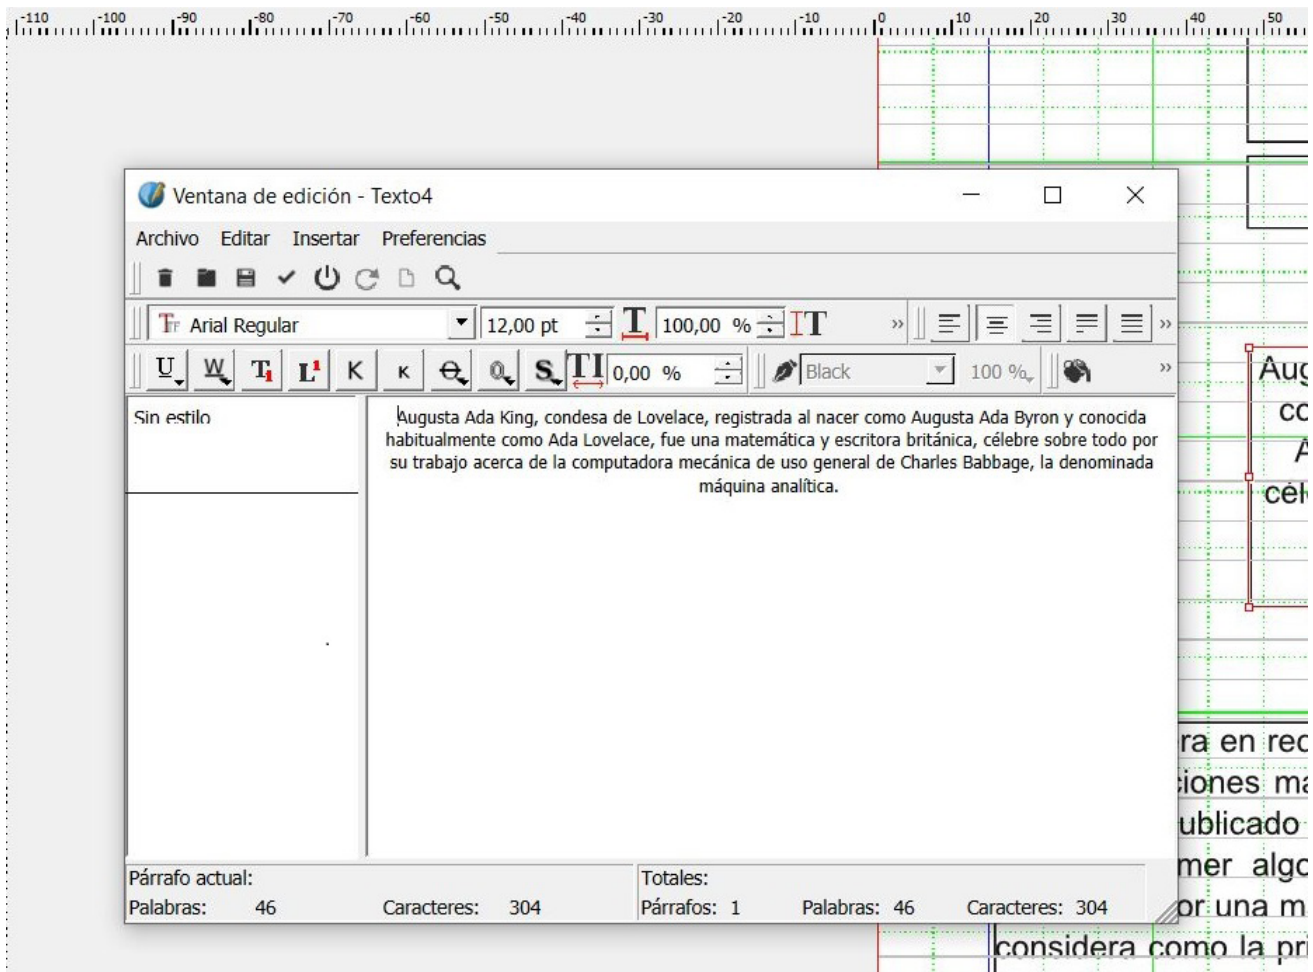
-110 -100 -90 -80 -70 -60 -50 -40 -30 -20 -10 0 10 20 30 40 50

Ventana de edición - Texto4

Archivo Editar Insertar Preferencias

Arial Regular 12,00 pt 100,00 %

U W K K 0,00 % Black 100 %

Sin estilo

Augusta Ada King, condesa de Lovelace, registrada al nacer como Augusta Ada Byron y conocida habitualmente como Ada Lovelace, fue una matemática y escritora británica, célebre sobre todo por su trabajo acerca de la computadora mecánica de uso general de Charles Babbage, la denominada máquina analítica.

Párrafo actual:
Palabras: 46 Caracteres: 304

Totales:
Párrafos: 1 Palabras: 46 Caracteres: 304

Aug
co
A
cél

ra en rec
iones ma
ublicado
mer algo
or una m
considera como la pri